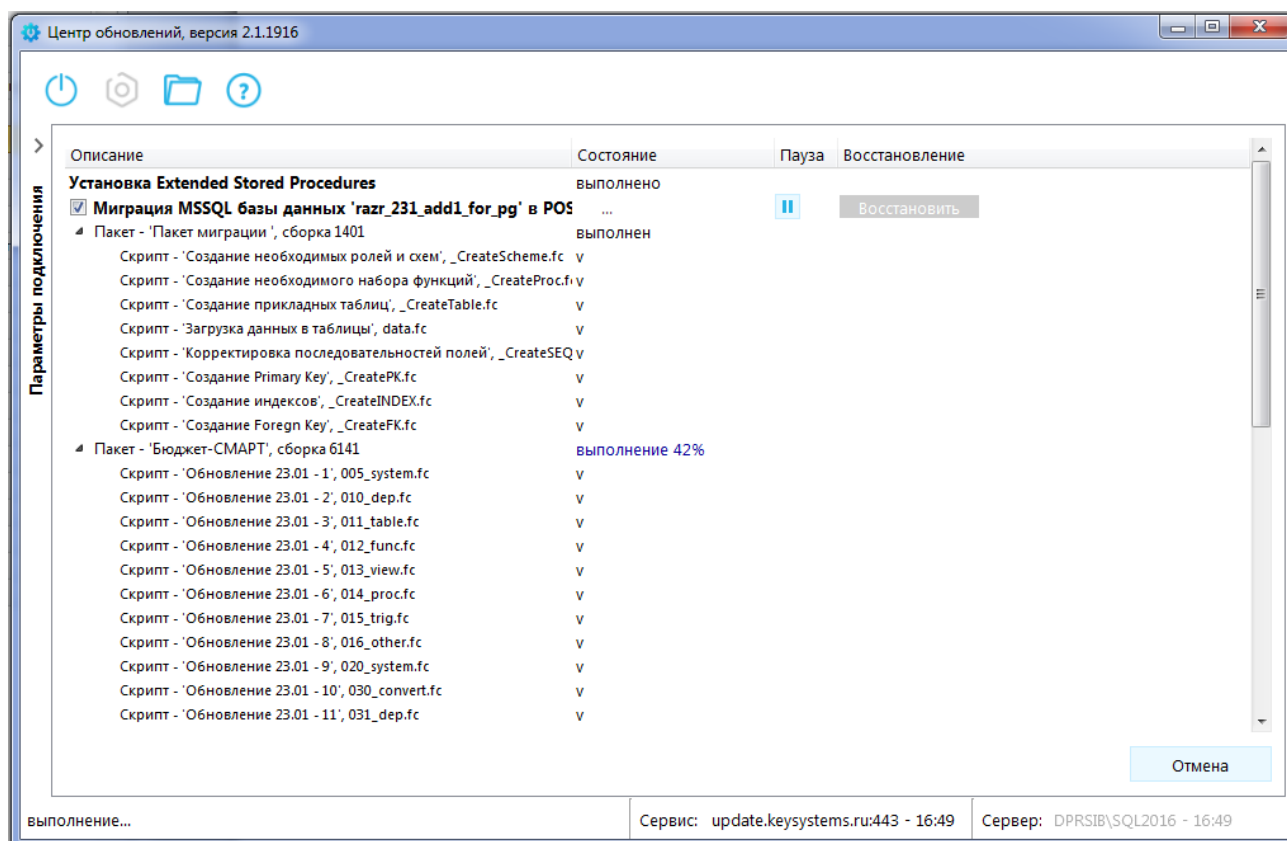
Центр обновлений, версия 2.1.1916

Параметры подключения

| Описание | Состояние | Пауза | Восстановление |
|---|---|---|---|
| Установка Extended Stored Procedures | выполнено | | |
| Миграция MSSQL базы данных 'razr_231_add1_for_pg' в POS | ... | II | Восстановить |
| Пакет - 'Пакет миграции ', сборка 1401 | выполнен | | |
| Скрипт - 'Создание необходимых ролей и схем', _CreateScheme.fc | v | | |
| Скрипт - 'Создание необходимого набора функций', _CreateProc.f | v | | |
| Скрипт - 'Создание прикладных таблиц', _CreateTable.fc | v | | |
| Скрипт - 'Загрузка данных в таблицы', data.fc | v | | |
| Скрипт - 'Корректировка последовательностей полей', _CreateSEQ | v | | |
| Скрипт - 'Создание Primary Key', _CreatePK.fc | v | | |
| Скрипт - 'Создание индексов', _CreateINDEX.fc | v | | |
| Скрипт - 'Создание Foregn Key', _CreateFK.fc | v | | |
| Пакет - 'Бюджет-СМАРТ', сборка 6141 | выполнение 42% | | |
| Скрипт - 'Обновление 23.01 - 1', 005_system.fc | v | | |
| Скрипт - 'Обновление 23.01 - 2', 010_dep.fc | v | | |
| Скрипт - 'Обновление 23.01 - 3', 011_table.fc | v | | |
| Скрипт - 'Обновление 23.01 - 4', 012_func.fc | v | | |
| Скрипт - 'Обновление 23.01 - 5', 013_view.fc | v | | |
| Скрипт - 'Обновление 23.01 - 6', 014_proc.fc | v | | |
| Скрипт - 'Обновление 23.01 - 7', 015_trig.fc | v | | |
| Скрипт - 'Обновление 23.01 - 8', 016_other.fc | v | | |
| Скрипт - 'Обновление 23.01 - 9', 020_system.fc | v | | |
| Скрипт - 'Обновление 23.01 - 10', 030_convert.fc | v | | |
| Скрипт - 'Обновление 23.01 - 11', 031_dep.fc | v | | |

Отмена

выполнение...
Сервис: update.keysystems.ru:443 - 16:49
Сервер: DPRSIB\SQL2016 - 16:49